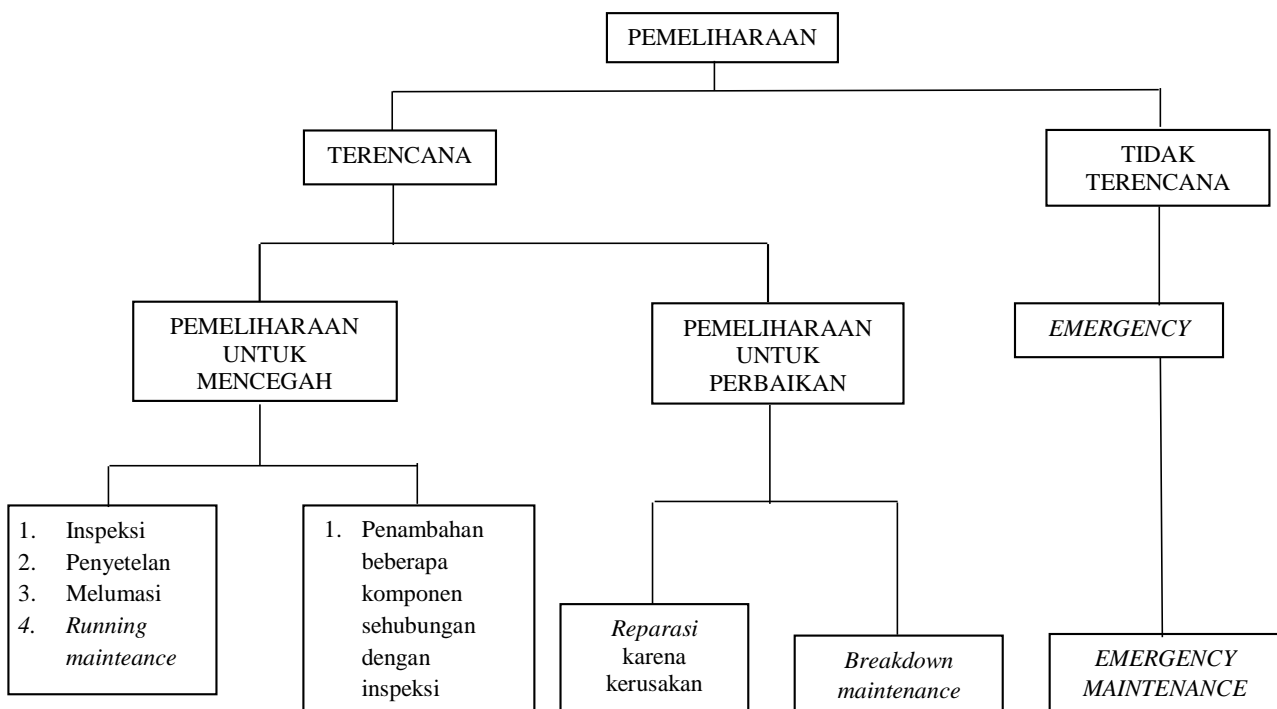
PEMELIHARAAN

TERENCANA

TIDAK TERENCANA

PEMELIHARAAN UNTUK MENCEGAH

PEMELIHARAAN UNTUK PERBAIKAN

*EMERGENCY*

1. Inspeksi
2. Penyetelan
3. Melumasi
4. *Running mainteance*

1. Penambahan beberapa komponen sehubungan dengan inspeksi

*Reparasi* karena kerusakan

*Breakdown maintenance*

*EMERGENCY MAINTENANCE*